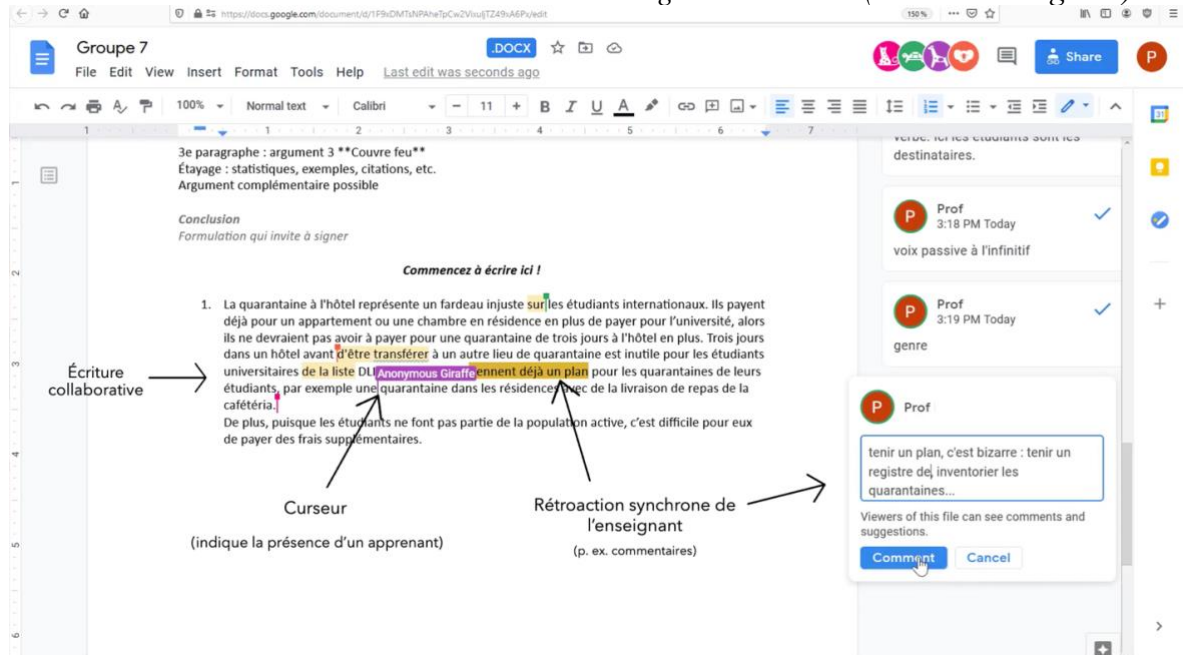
https://docs.google.com/document/d/1F9xDMTsNPAheTpCw2VixuljTZ49xA6Px/edit

150%

Groupe 7

.DOCX

File Edit View Insert Format Tools Help Last edit was seconds ago

Share

P

100% Normal text Calibri 11 B I U A

3e paragraphe : argument 3 **Couvre feu**
Étayage : statistiques, exemples, citations, etc.
Argument complémentaire possible

Conclusion
Formulation qui invite à signer

Commencez à écrire ici !

1. La quarantaine à l'hôtel représente un fardeau injuste sur les étudiants internationaux. Ils payent déjà pour un appartement ou une chambre en résidence en plus de payer pour l'université, alors ils ne devraient pas avoir à payer pour une quarantaine de trois jours à l'hôtel en plus. Trois jours dans un hôtel avant d'être transférer à un autre lieu de quarantaine est inutile pour les étudiants universitaires de la liste DL Anonymous Giraffe ennent déjà un plan pour les quarantaines de leurs étudiants, par exemple une quarantaine dans les résidences avec de la livraison de repas de la cafétéria.
De plus, puisque les étudiants ne font pas partie de la population active, c'est difficile pour eux de payer des frais supplémentaires.

Écriture collaborative

Curseur

(indique la présence d'un apprenant)

Rétroaction synchrone de l'enseignant

(p. ex. commentaires)

verbe. Ici les étudiants sont les destinataires.

Prof
3:18 PM Today
voix passive à l'infinitif

Prof
3:19 PM Today
genre

Prof

tenir un plan, c'est bizarre : tenir un registre de, inventorier les quarantaines...

Viewers of this file can see comments and suggestions.

Comment Cancel